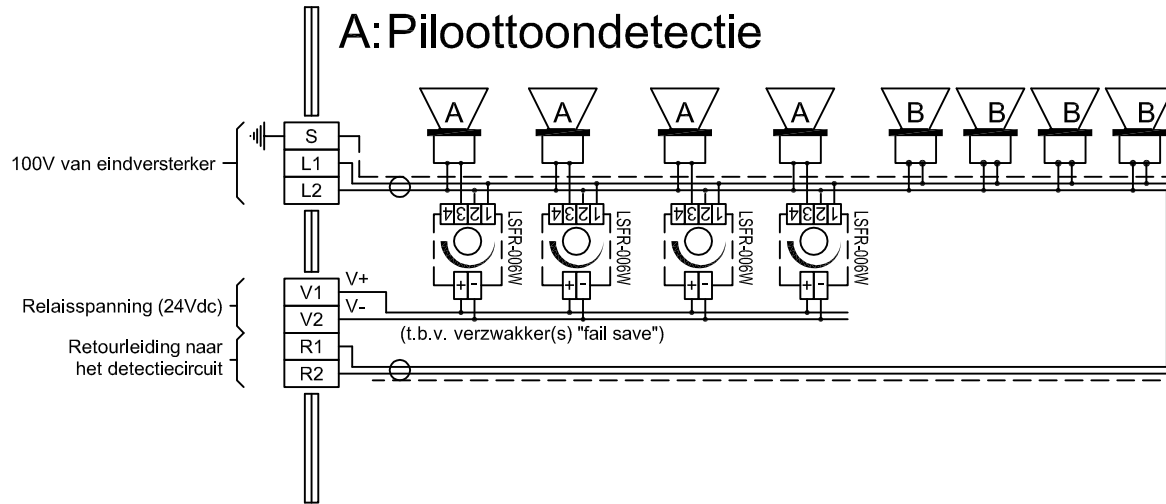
A: Piloottoondetectie

A A A A B B B B

100V van eindversterker

S
L1
L2

1 2 3 4 LSFR-006W
1 2 3 4 LSFR-006W
1 2 3 4 LSFR-006W
1 2 3 4 LSFR-006W

+ -
+ -
+ -
+ -

Relaisspanning (24Vdc)

V+
V-
V1
V2

(t.b.v. verzwakker(s) "fail save")

Retourleiding naar het detectiecircuit

R1
R2